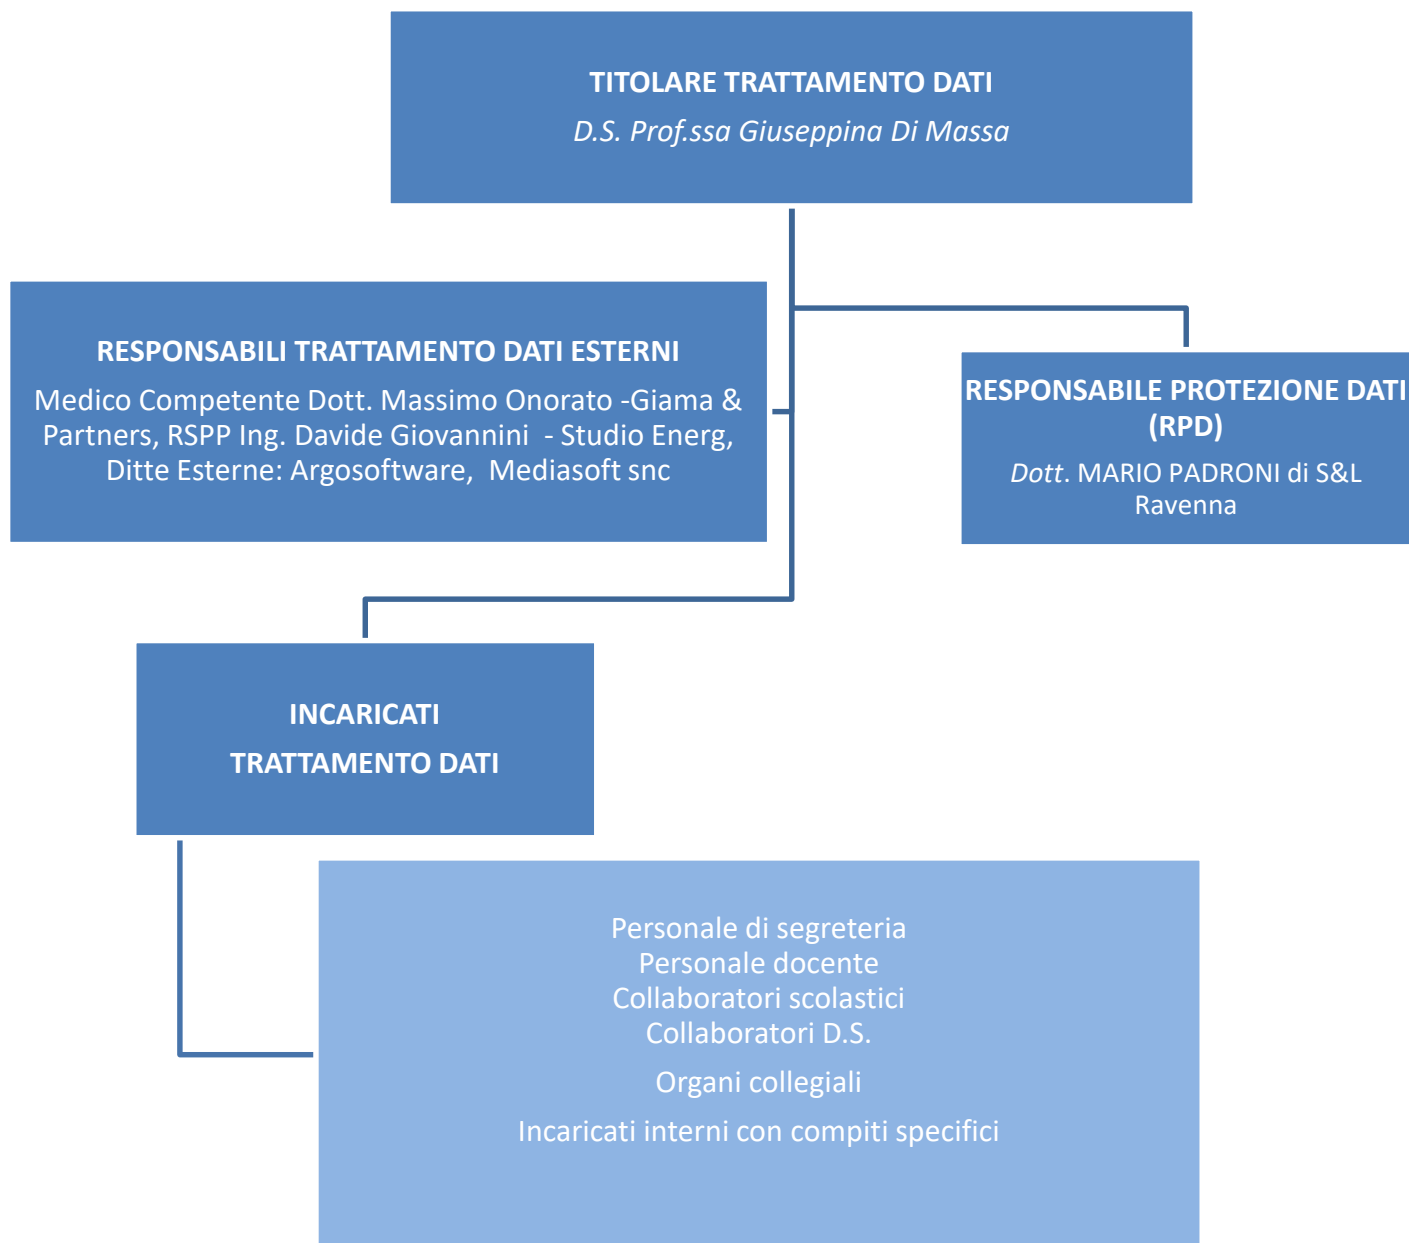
TITOLARE TRATTAMENTO DATI
D.S. Prof.ssa Giuseppina Di Massa

RESPONSABILI TRATTAMENTO DATI ESTERNI
Medico Competente Dott. Massimo Onorato -Giama & Partners, RSPP Ing. Davide Giovannini - Studio Energ, Ditte Esterne: Argosoftware, Mediasoft snc

RESPONSABILE PROTEZIONE DATI (RPD)
Dott. MARIO PADRONI di S&L Ravenna

INCARICATI
TRATTAMENTO DATI

Personale di segreteria
Personale docente
Collaboratori scolastici
Collaboratori D.S.

Organi collegiali

Incaricati interni con compiti specifici